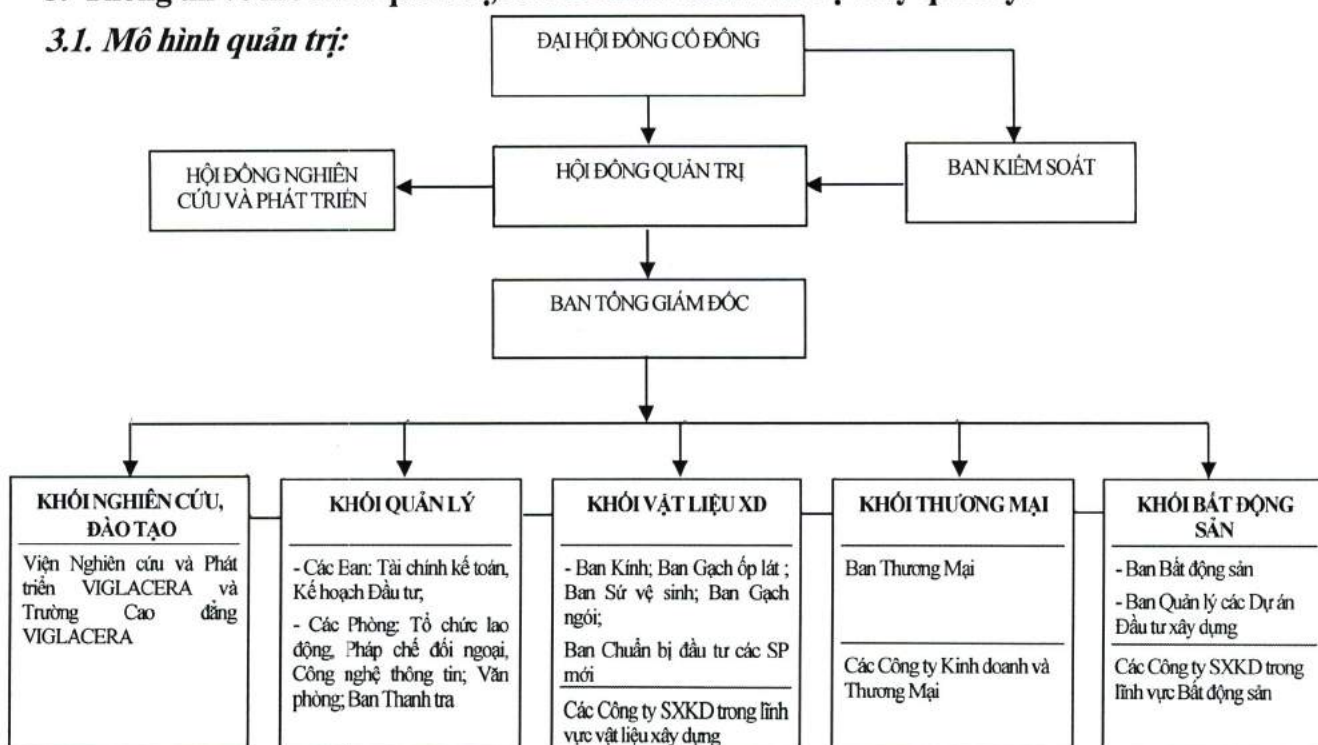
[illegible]

3.1. Mô hình quản trị:

ĐẠI HỘI ĐỒNG CỔ ĐÔNG

HỘI ĐỒNG NGHIÊN CỨU VÀ PHÁT TRIỂN

HỘI ĐỒNG QUẢN TRỊ

BAN KIỂM SOÁT

BAN TỔNG GIÁM ĐỐC

KHỐI NGHIÊN CỨU, ĐÀO TẠO

Viện Nghiên cứu và Phát triển VIGLACERA và Trường Cao đẳng VIGLACERA

KHỐI QUẢN LÝ

- Các Ban: Tài chính kế toán, Kế hoạch Đầu tư;

- Các Phòng: Tổ chức lao động, Pháp chế đối ngoại, Công nghệ thông tin; Văn phòng; Ban Thanh tra

KHỐI VẬT LIỆU XD

- Ban Kính; Ban Gạch ốp lát ; Ban Sứ vệ sinh; Ban Gạch ngói;

Ban Chuẩn bị đầu tư các SP mới

Các Công ty SXKD trong lĩnh vực vật liệu xây dựng

KHỐI THƯƠNG MẠI

Ban Thương Mại

Các Công ty Kinh doanh và Thương Mại

KHỐI BẤT ĐỘNG SẢN

- Ban Bất động sản

- Ban Quản lý các Dự án Đầu tư xây dựng

Các Công ty SXKD trong lĩnh vực Bất động sản